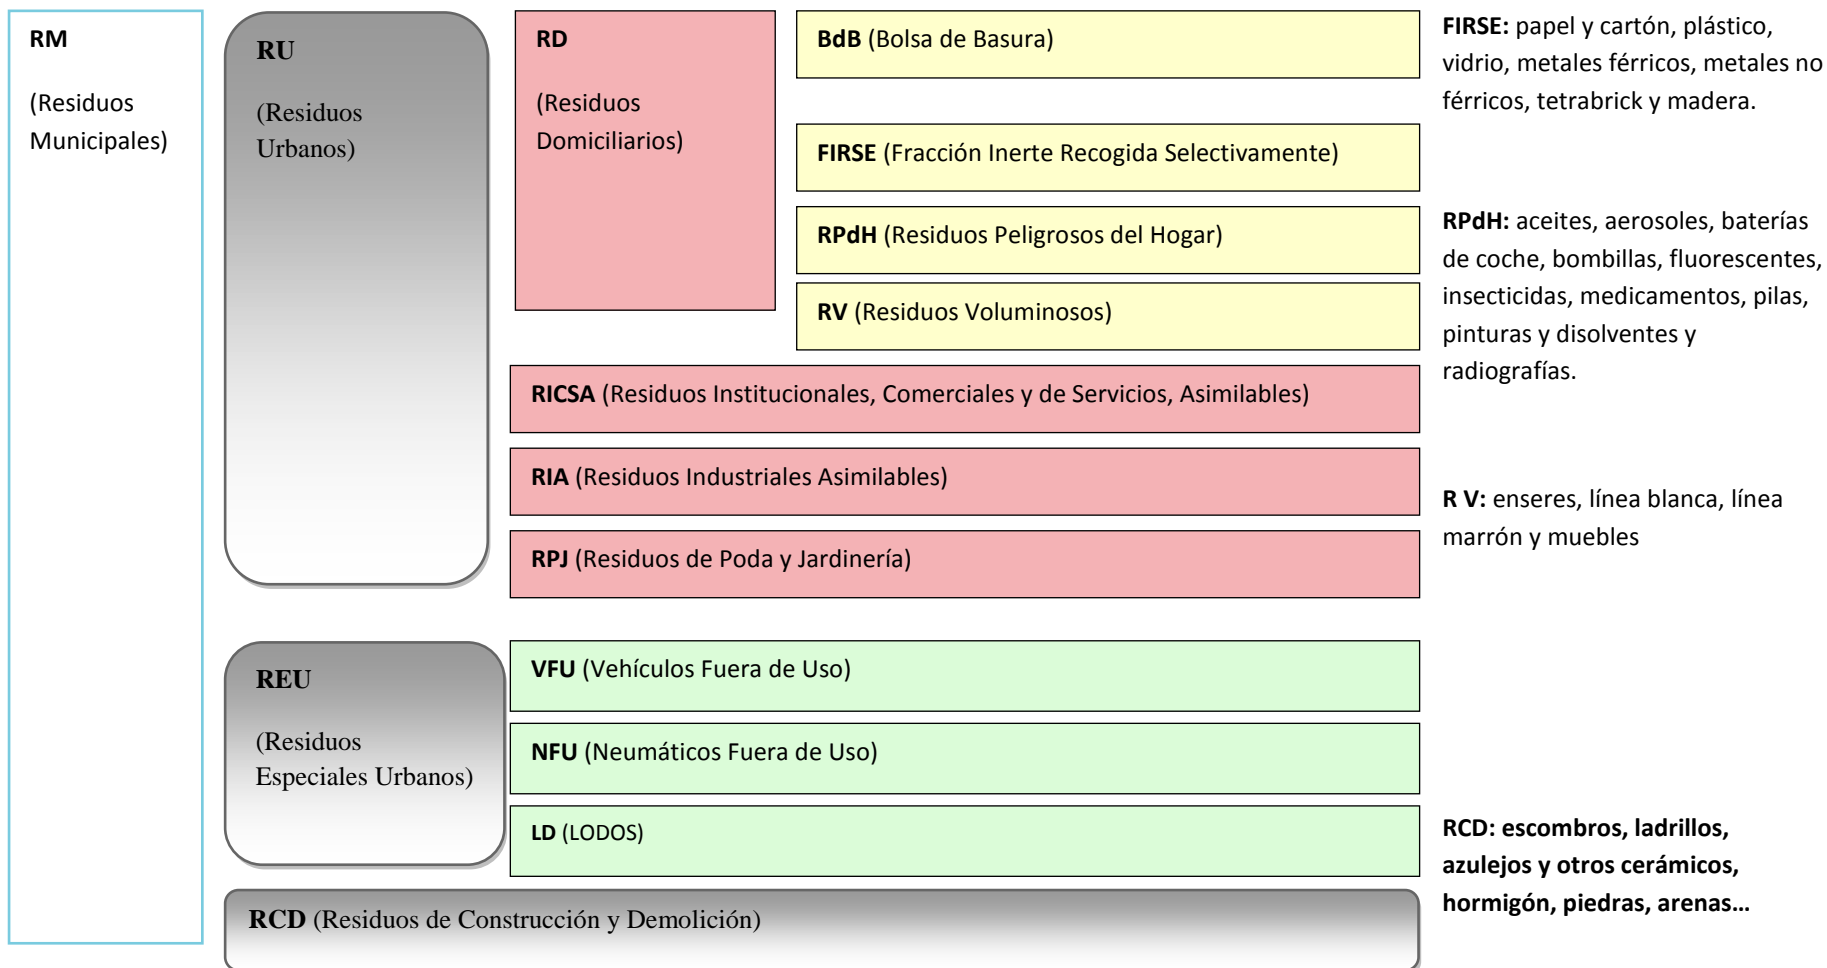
**RM**

(Residuos Municipales)

**RU**

(Residuos Urbanos)

**RD**

(Residuos Domiciliarios)

**BdB** (Bolsa de Basura)

**FIRSE** (Fracción Inerte Recogida Selectivamente)

**RPdH** (Residuos Peligrosos del Hogar)

**RV** (Residuos Voluminosos)

**RICSA** (Residuos Institucionales, Comerciales y de Servicios, Asimilables)

**RIA** (Residuos Industriales Asimilables)

**RPJ** (Residuos de Poda y Jardinería)

**REU**

(Residuos Especiales Urbanos)

**VFU** (Vehículos Fuera de Uso)

**NFU** (Neumáticos Fuera de Uso)

**LD** (LODOS)

**RCD** (Residuos de Construcción y Demolición)

**FIRSE:** papel y cartón, plástico, vidrio, metales férricos, metales no férricos, tetrabrick y madera.

**RPdH:** aceites, aerosoles, baterías de coche, bombillas, fluorescentes, insecticidas, medicamentos, pilas, pinturas y disolventes y radiografías.

**R V:** enseres, línea blanca, línea marrón y muebles

**RCD: escombros, ladrillos, azulejos y otros cerámicos, hormigón, piedras, arenas…**